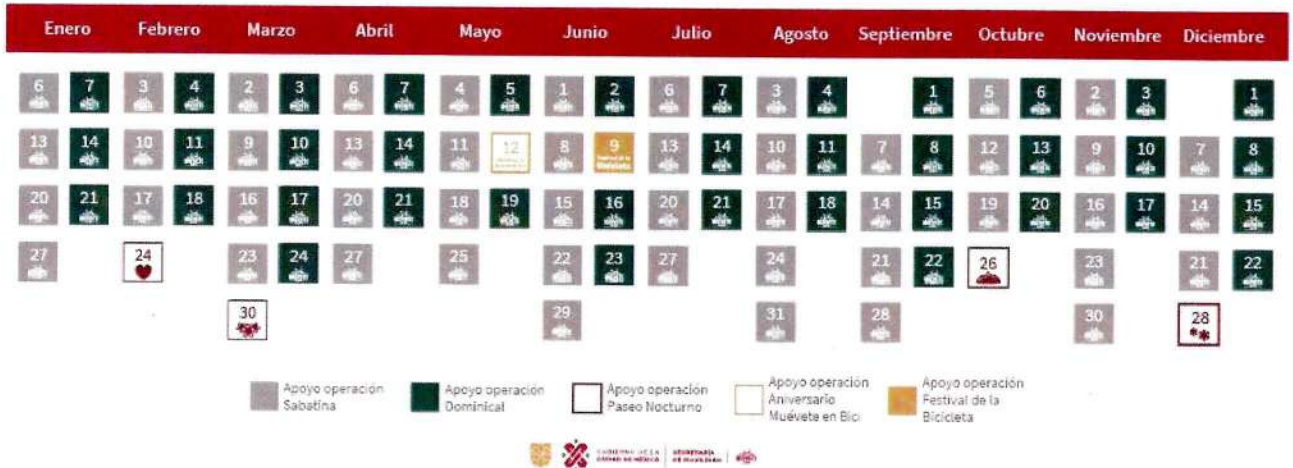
| Enero | Febrero | Marzo | Abril | Mayo | Junio | Julio | Agosto | Septiembre | Octubre | Noviembre | Diciembre |
|---|---|---|---|---|---|---|---|---|---|---|---|
| 6 7 | 3 4 | 2 3 | 6 7 | 4 5 | 1 2 | 6 7 | 3 4 | 1 | 5 6 | 2 3 | 1 |
| 13 14 | 10 11 | 9 10 | 13 14 | 11 12 | 8 9 | 13 14 | 10 11 | 7 8 | 12 13 | 9 10 | 7 8 |
| 20 21 | 17 18 | 16 17 | 20 21 | 18 19 | 15 16 | 20 21 | 17 18 | 14 15 | 19 20 | 16 17 | 14 15 |
| 27 | 24 | 23 24 | 27 | 25 | 22 23 | 27 | 24 | 21 22 | 26 | 23 | 21 22 |
| | | 30 | | | 29 | | 31 | 28 | | 30 | 28 |

Apoyo operación Sabatina

Apoyo operación Dominical

Apoyo operación Paseo Nocturno

Apoyo operación Aniversario Muévete en Bici

Apoyo operación Festival de la Bicicleta

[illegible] | SECRETARÍA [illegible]